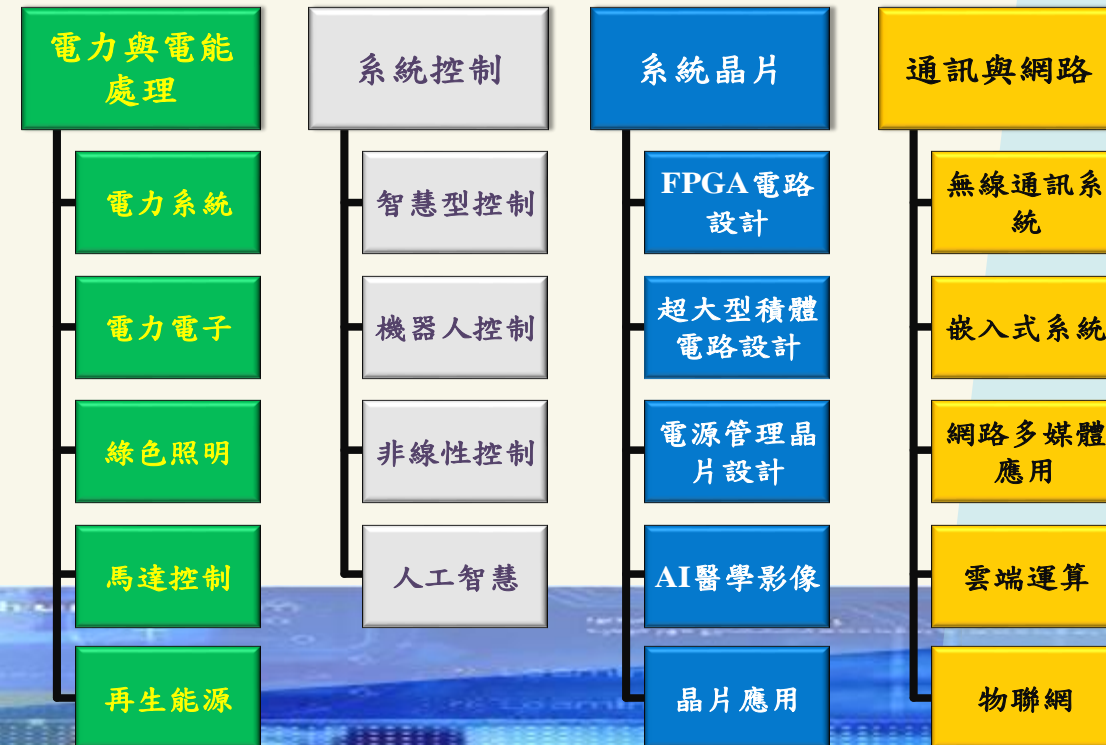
電力與電能處理

電力系統

電力電子

綠色照明

馬達控制

再生能源

系統控制

智慧型控制

機器人控制

非線性控制

人工智慧

系統晶片

FPGA電路設計

超大型積體電路設計

電源管理晶片設計

AI醫學影像

晶片應用

通訊與網路

無線通訊系統

嵌入式系統

網路多媒體應用

雲端運算

物聯網